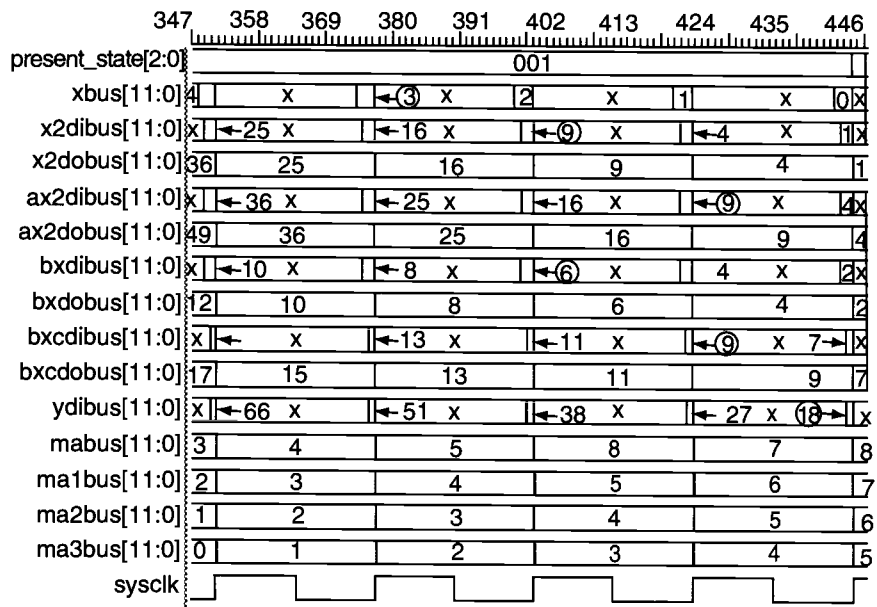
347 358 369 380 391 402 413 424 435 446

present_state[2:0] 001

xbus[11:0] 4 x 3 x 2 x 1 x 0 x

x2dibus[11:0] x 25 x 16 x 9 x 4 x 1 x

x2dobus[11:0] 36 25 16 9 4 1

ax2dibus[11:0] x 36 x 25 x 16 x 9 x 4 x

ax2dobus[11:0] 49 36 25 16 9 4

bxdibus[11:0] x 10 x 8 x 6 x 4 x 2 x

bxdobus[11:0] 12 10 8 6 4 2

bxcdibus[11:0] x x 13 x 11 x 9 x 7 x

bxcdobus[11:0] 17 15 13 11 9 7

ydibus[11:0] x 66 x 51 x 38 x 27 x 18 x

mabus[11:0] 3 4 5 8 7 8

ma1bus[11:0] 2 3 4 5 6 7

ma2bus[11:0] 1 2 3 4 5 6

ma3bus[11:0] 0 1 2 3 4 5

sysclk